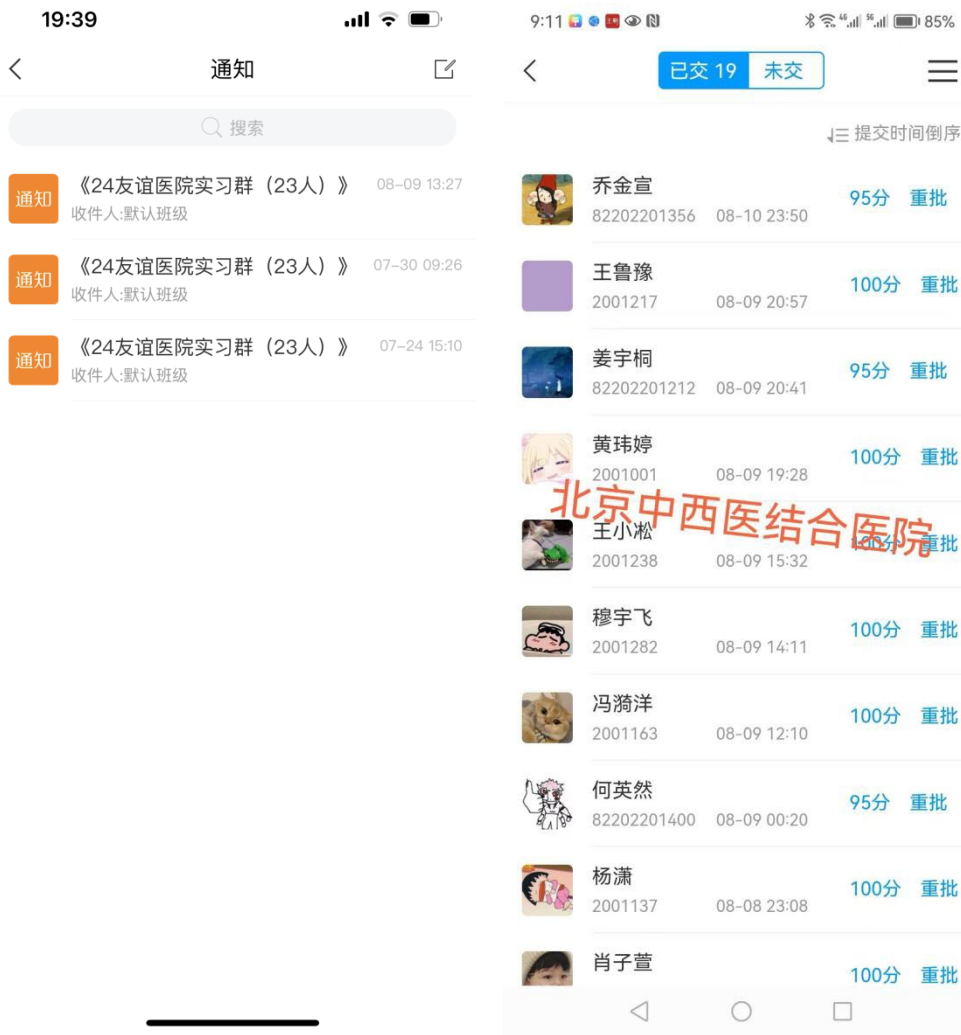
19:39

通知

搜索

通知 《24友谊医院实习群（23人）》 08-09 13:27
收件人:默认班级

通知 《24友谊医院实习群（23人）》 07-30 09:26
收件人:默认班级

通知 《24友谊医院实习群（23人）》 07-24 15:10
收件人:默认班级

9:11 85%

已交 19 未交

提交时间倒序

乔金宣
82202201356 08-10 23:50
95分 重批

王鲁豫
2001217 08-09 20:57
100分 重批

姜宇桐
82202201212 08-09 20:41
95分 重批

黄玮婷
2001001 08-09 19:28
100分 重批

北京中西医结合医院

王小凇
2001238 08-09 15:32
100分 重批

穆宇飞
2001282 08-09 14:11
100分 重批

冯漪洋
2001163 08-09 12:10
100分 重批

何英然
82202201400 08-09 00:20
95分 重批

杨潇
2001137 08-08 23:08
100分 重批

肖子萱
100分 重批